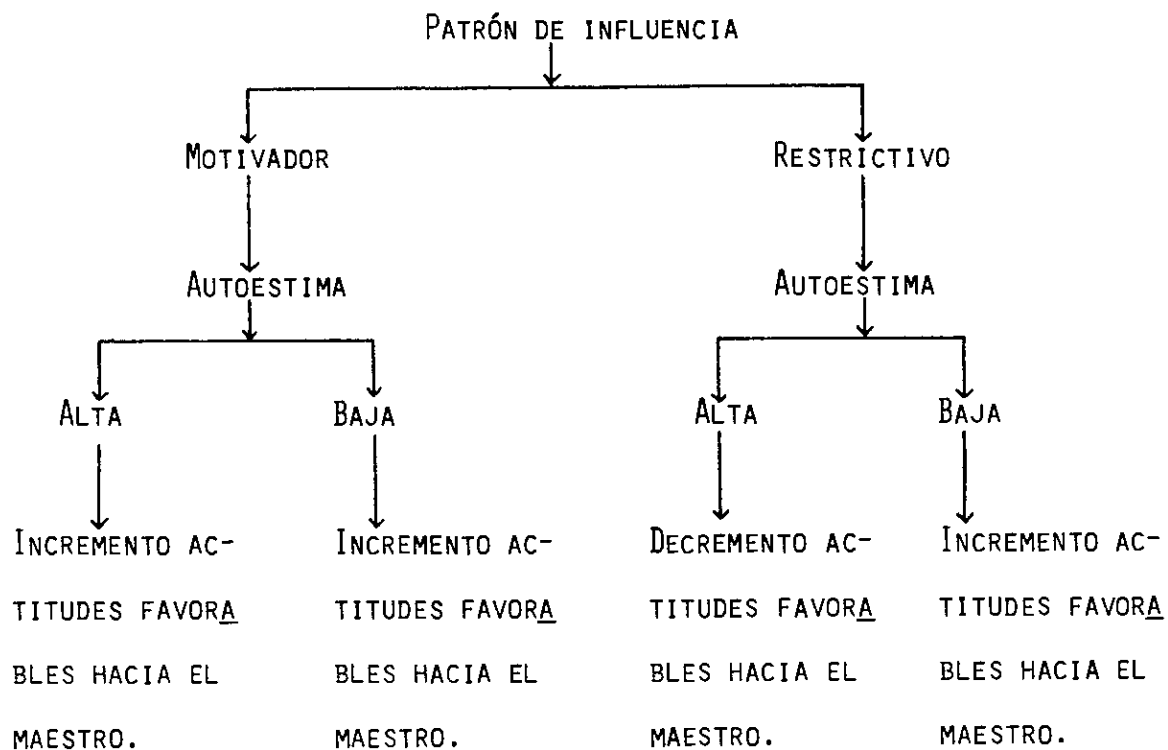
Patrón de influencia

Motivador

Autoestima

Alta

Incremento actitudes favorables hacia el maestro.

Baja

Incremento actitudes favorables hacia el maestro.

Restrictivo

Autoestima

Alta

Decremento actitudes favorables hacia el maestro.

Baja

Incremento actitudes favorables hacia el maestro.